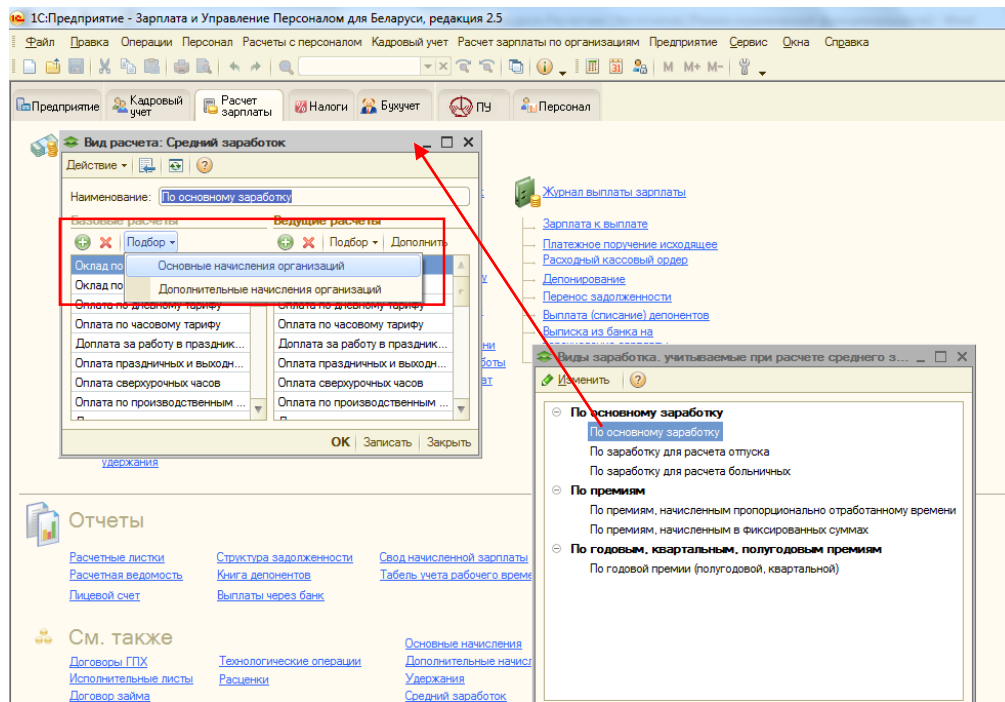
1С:Предприятие - Зарплата и Управление Персоналом для Беларуси, редакция 2.5

Файл Правка Операции Персонал Расчеты с персоналом Кадровый учет Расчет зарплаты по организациям Предприятие Сервис Окна Справка

M M+ M-

Предприятие Кадровый учет Расчет зарплаты Налоги Бухучет ПУ Персонал

Вид расчета: Средний заработок

Действие Наименование: По основному заработку

Базовые расчеты
Подбор
Оклад по
Оклад по
Оплата по дневному тарифу
Оплата по часовому тарифу
Доплата за работу в празднич...
Оплата праздничных и выходн...
Оплата сверхурочных часов
Оплата по производственным ...

Основные начисления организаций
Дополнительные начисления организаций

Ведущие расчеты
Подбор Дополнить
Оплата по дневному тарифу
Оплата по часовому тарифу
Доплата за работу в празднич...
Оплата праздничных и выходн...
Оплата сверхурочных часов
Оплата по производственным ...

OK Записать Закрыть

удержания

Журнал выплаты зарплаты
Зарплата к выплате
Платежное поручение исходящее
Расходный кассовый ордер
Депонирование
Перенос задолженности
Выплата (списание) депонентов
Выписка из банка на

Виды заработка, учитываемые при расчете среднего з...
Изменить
По основному заработку
По основному заработку
По заработку для расчета отпуска
По заработку для расчета больничных
По премиям
По премиям, начисленным пропорционально отработанному времени
По премиям, начисленным в фиксированных суммах
По годовым, квартальным, полугодовым премиям
По годовой премии (полугодовой, квартальной)

Отчеты
Расчетные листки
Расчетная ведомость
Лицевой счет
Структура задолженности
Книга депонентов
Выплаты через банк
Свод начисленной зарплаты
Табель учета рабочего време

См. также
Договоры ГПХ
Исполнительные листы
Договор займа
Технологические операции
Расценки
Основные начисления
Дополнительные начисл
Удержания
Средний заработок